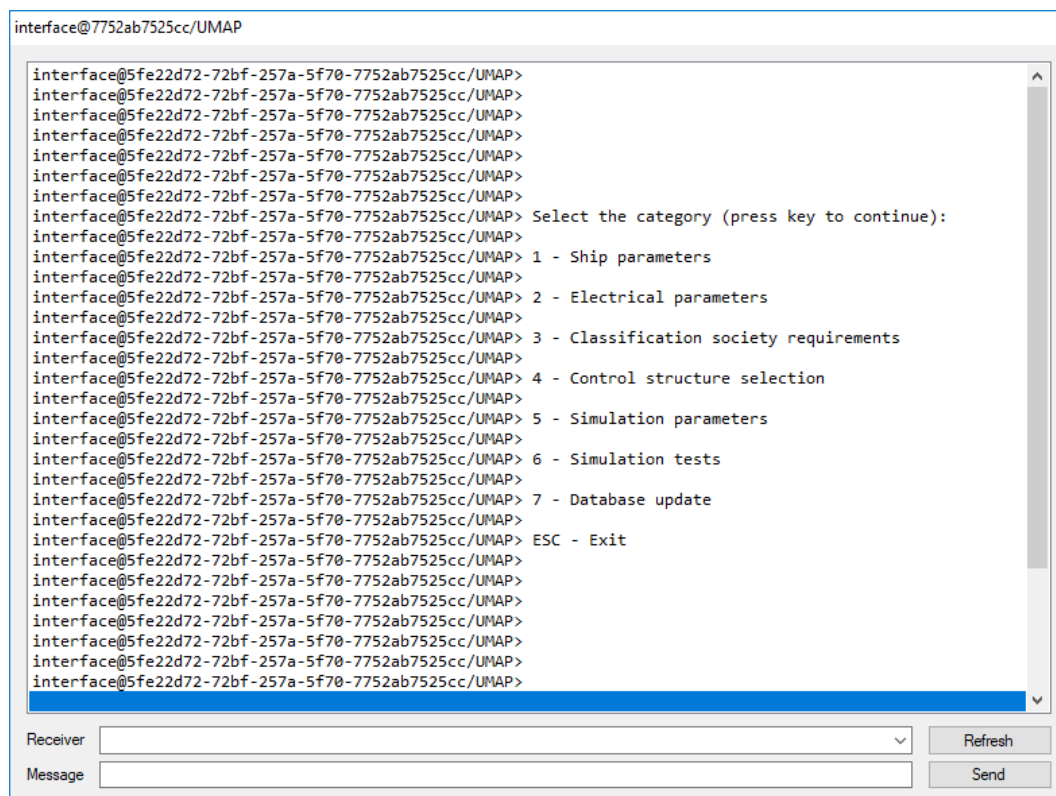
interface@7752ab7525cc/UMAP

interface@5fe22d72-72bf-257a-5f70-7752ab7525cc/UMAP>
interface@5fe22d72-72bf-257a-5f70-7752ab7525cc/UMAP>
interface@5fe22d72-72bf-257a-5f70-7752ab7525cc/UMAP>
interface@5fe22d72-72bf-257a-5f70-7752ab7525cc/UMAP>
interface@5fe22d72-72bf-257a-5f70-7752ab7525cc/UMAP>
interface@5fe22d72-72bf-257a-5f70-7752ab7525cc/UMAP>
interface@5fe22d72-72bf-257a-5f70-7752ab7525cc/UMAP>
interface@5fe22d72-72bf-257a-5f70-7752ab7525cc/UMAP> Select the category (press key to continue):
interface@5fe22d72-72bf-257a-5f70-7752ab7525cc/UMAP>
interface@5fe22d72-72bf-257a-5f70-7752ab7525cc/UMAP> 1 - Ship parameters
interface@5fe22d72-72bf-257a-5f70-7752ab7525cc/UMAP>
interface@5fe22d72-72bf-257a-5f70-7752ab7525cc/UMAP> 2 - Electrical parameters
interface@5fe22d72-72bf-257a-5f70-7752ab7525cc/UMAP>
interface@5fe22d72-72bf-257a-5f70-7752ab7525cc/UMAP> 3 - Classification society requirements
interface@5fe22d72-72bf-257a-5f70-7752ab7525cc/UMAP>
interface@5fe22d72-72bf-257a-5f70-7752ab7525cc/UMAP> 4 - Control structure selection
interface@5fe22d72-72bf-257a-5f70-7752ab7525cc/UMAP>
interface@5fe22d72-72bf-257a-5f70-7752ab7525cc/UMAP> 5 - Simulation parameters
interface@5fe22d72-72bf-257a-5f70-7752ab7525cc/UMAP>
interface@5fe22d72-72bf-257a-5f70-7752ab7525cc/UMAP> 6 - Simulation tests
interface@5fe22d72-72bf-257a-5f70-7752ab7525cc/UMAP>
interface@5fe22d72-72bf-257a-5f70-7752ab7525cc/UMAP> 7 - Database update
interface@5fe22d72-72bf-257a-5f70-7752ab7525cc/UMAP>
interface@5fe22d72-72bf-257a-5f70-7752ab7525cc/UMAP> ESC - Exit
interface@5fe22d72-72bf-257a-5f70-7752ab7525cc/UMAP>
interface@5fe22d72-72bf-257a-5f70-7752ab7525cc/UMAP>
interface@5fe22d72-72bf-257a-5f70-7752ab7525cc/UMAP>
interface@5fe22d72-72bf-257a-5f70-7752ab7525cc/UMAP>
interface@5fe22d72-72bf-257a-5f70-7752ab7525cc/UMAP>
interface@5fe22d72-72bf-257a-5f70-7752ab7525cc/UMAP>
interface@5fe22d72-72bf-257a-5f70-7752ab7525cc/UMAP>

Receiver
Refresh
Message
Send